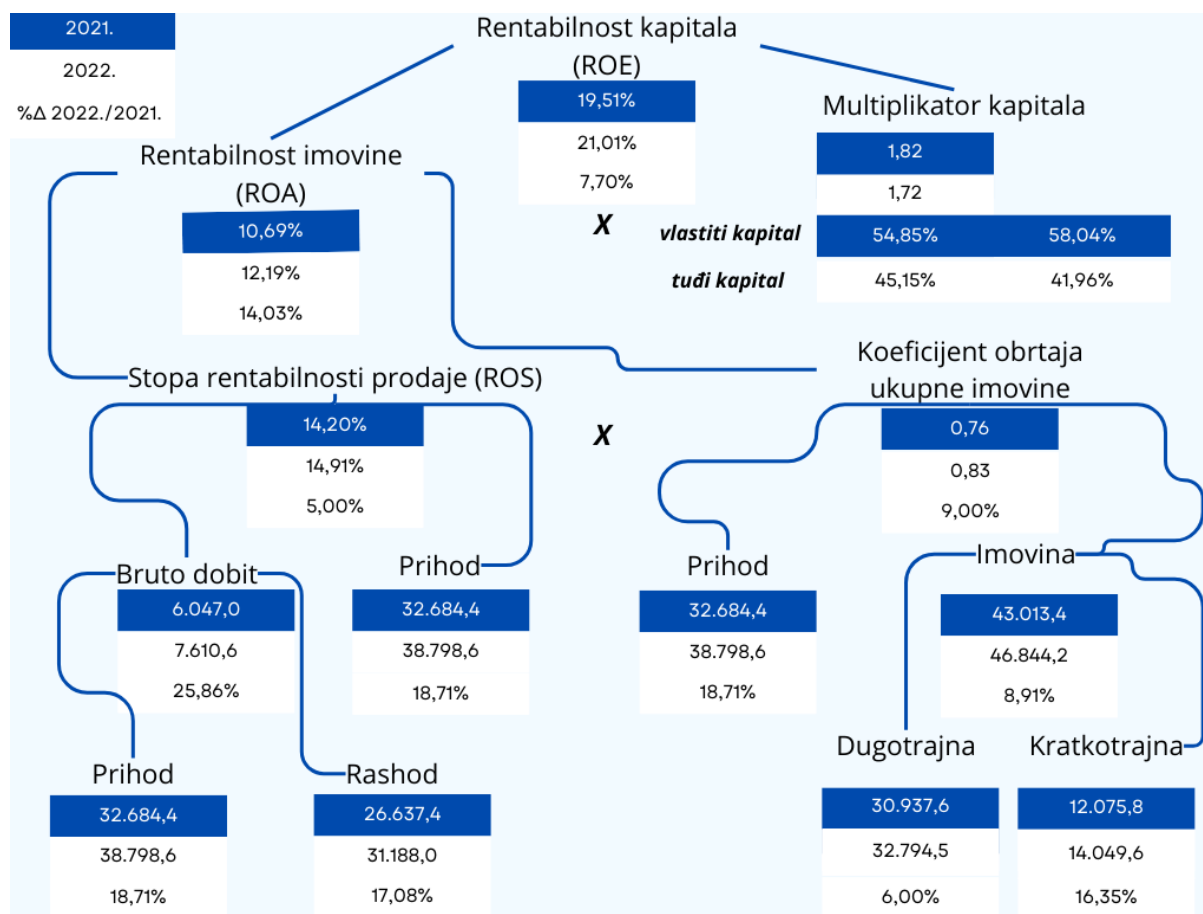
2021.
2022.
%Δ 2022./2021.

Rentabilnost kapitala (ROE)
19,51%
21,01%
7,70%

Multiplikator kapitala
1,82
1,72

X

| vlastiti kapital | 54,85% | 58,04% |
|---|---|---|
| tuđi kapital | 45,15% | 41,96% |

Rentabilnost imovine (ROA)
10,69%
12,19%
14,03%

Koeficijent obrtaja ukupne imovine
0,76
0,83
9,00%

Stopa rentabilnosti prodaje (ROS)
14,20%
14,91%
5,00%

X

Bruto dobit
6.047,0
7.610,6
25,86%

Prihod
32.684,4
38.798,6
18,71%

Prihod
32.684,4
38.798,6
18,71%

Imovina
43.013,4
46.844,2
8,91%

Prihod
32.684,4
38.798,6
18,71%

Rashod
26.637,4
31.188,0
17,08%

Dugotrajna
30.937,6
32.794,5
6,00%

Kratkotrajna
12.075,8
14.049,6
16,35%